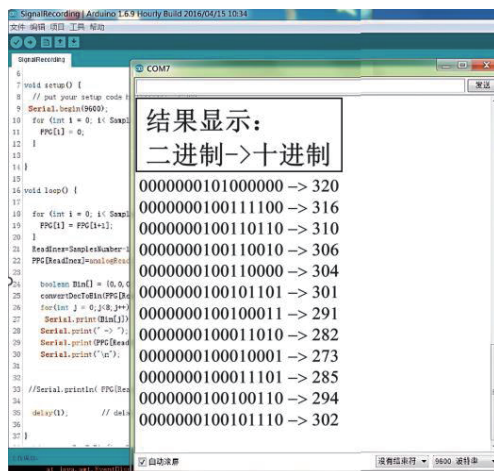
SignalRecording | Arduino 1.6.9 Hourly Build 2016/04/15 10:34
文件 编辑 项目 工具 帮助

SignalRecording

6
7 void setup() {
8 // put your setup code h
9 Serial.begin(9600);
10 for (int i = 0; i< Sampl
11 PPG[i] = 0;
12 }
13 }
14
15
16 void loop() {
17
18 for (int i = 0; i< Sampl
19 PPG[i] = PPG[i+1];
20 }
21 ReadIndex=SamplesNumber-1
22 PPG[ReadIndex]=analogRead
23
24 boolean Bin[] = {0,0,0
25 convertDecToBin(PPG[Re
26 for(int j = 0;j<8;j++)
27 Serial.print(Bin[j])
28 Serial.print(" -> ");
29 Serial.print(PPG[Read
30 Serial.print("\n");
31
32
33 //Serial.println( PPG[Re
34
35 delay(1); // del
36
37 }

COM7
发送

结果显示：
二进制->十进制
0000000101000000 –> 320
0000000100111100 –> 316
0000000100110110 –> 310
0000000100110010 –> 306
0000000100110000 –> 304
0000000100101101 –> 301
0000000100100011 –> 291
0000000100011010 –> 282
0000000100010001 –> 273
0000000100011101 –> 285
0000000100100110 –> 294
0000000100101110 –> 302

自动滚屏
没有结束符 9600 波特率